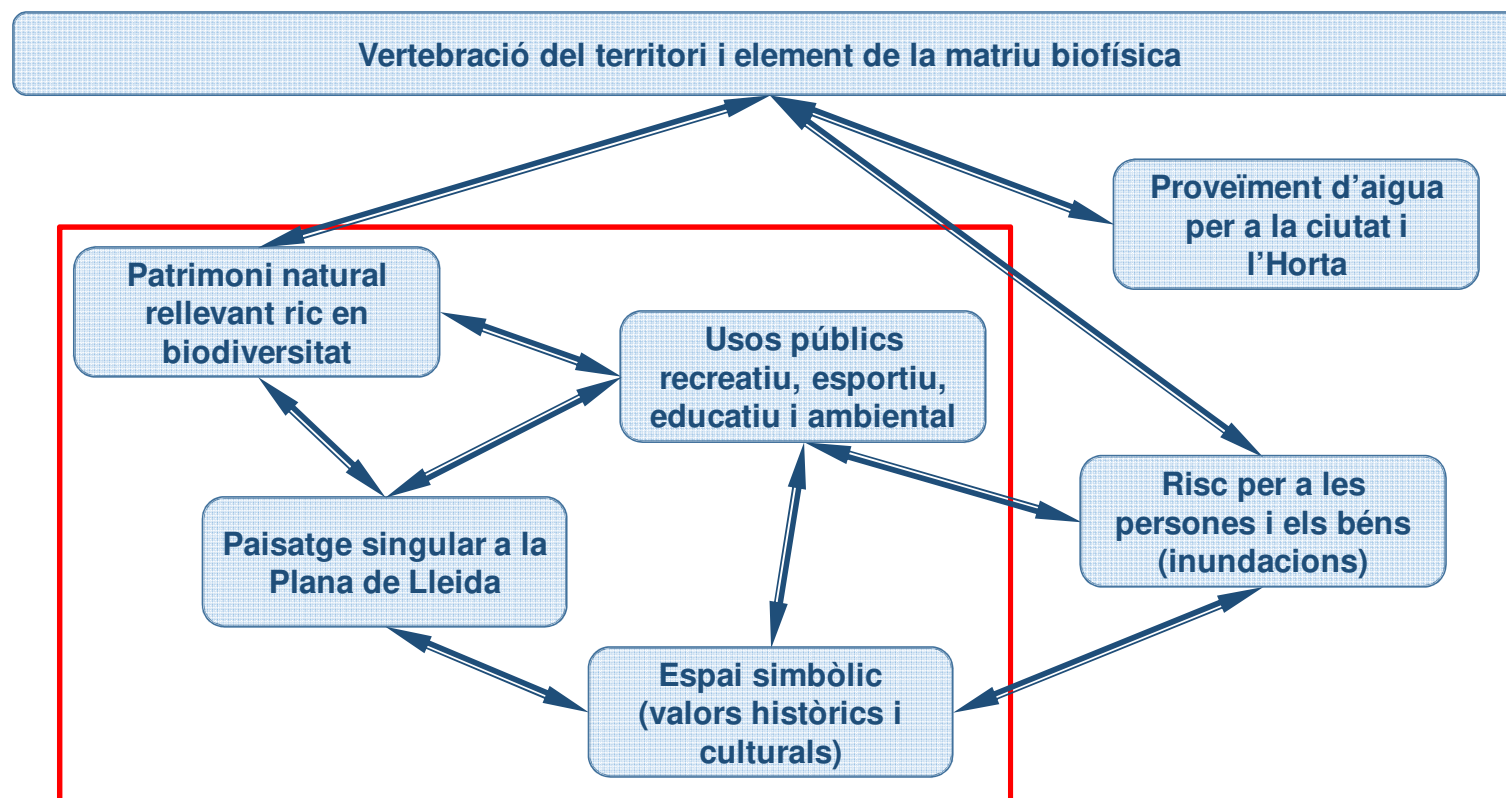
Vertebració del territori i element de la matriu biofísica

Proveïment d'aigua per a la ciutat i l'Horta

Patrimoni natural rellevant ric en biodiversitat

Usos públics recreatiu, esportiu, educatiu i ambiental

Risc per a les persones i els béns (inundacions)

Paisatge singular a la Plana de Lleida

Espai simbòlic (valors històrics i culturals)